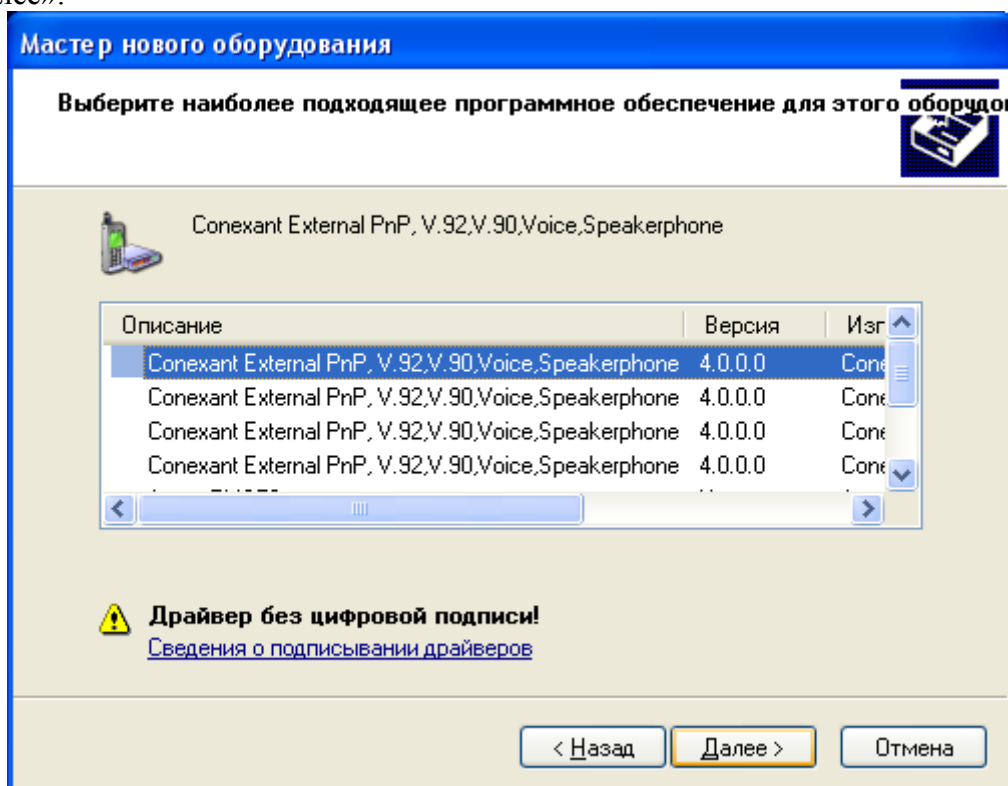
лее».

Мастер нового оборудования

Выберите наиболее подходящее программное обеспечение для этого оборудо

Conexant External PnP, V.92,V.90,Voice,Speakerphone

| Описание | Версия | Изг |
|---|---|---|
| Conexant External PnP, V.92,V.90,Voice,Speakerphone | 4.0.0.0 | Cone |
| Conexant External PnP, V.92,V.90,Voice,Speakerphone | 4.0.0.0 | Cone |
| Conexant External PnP, V.92,V.90,Voice,Speakerphone | 4.0.0.0 | Cone |
| Conexant External PnP, V.92,V.90,Voice,Speakerphone | 4.0.0.0 | Cone |

Драйвер без цифровой подписи!
Сведения о подписывании драйверов

< Назад Далее > Отмена